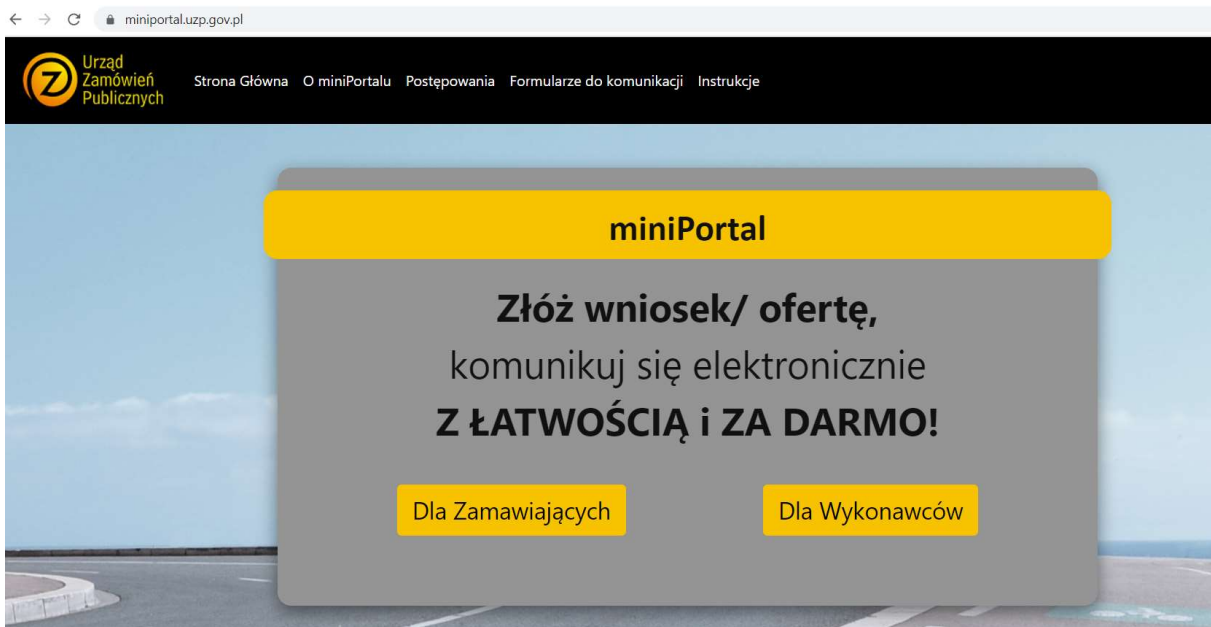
miniportal.uzp.gov.pl

Urząd Zamówień Publicznych

Strona Główna O miniPortalu Postępowania Formularze do komunikacji Instrukcje

miniPortal

Złóż wniosek/ ofertę,
komunikuj się elektronicznie
Z ŁATWOŚCIĄ i ZA DARMO!

Dla Zamawiających

Dla Wykonawców